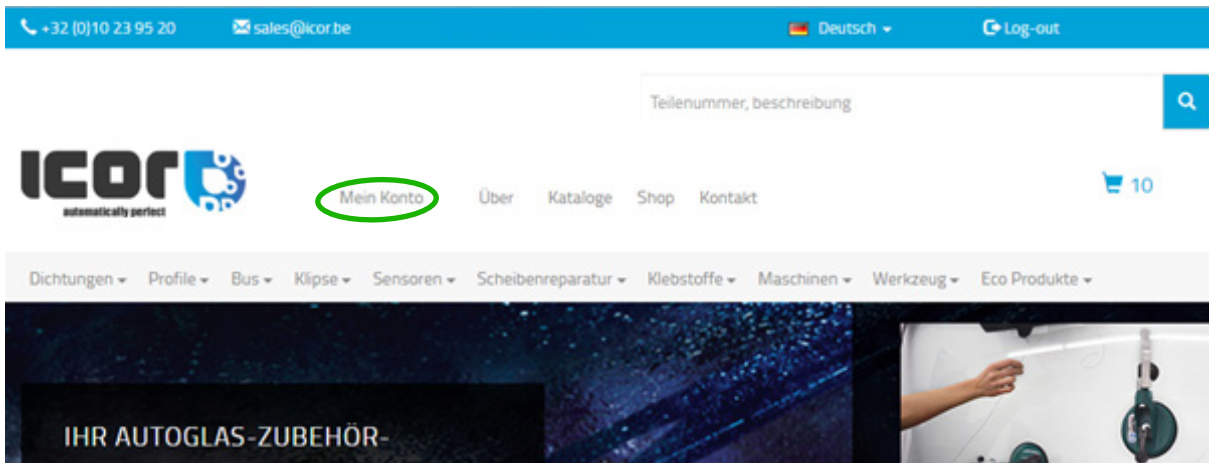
+32 (0)10 23 95 20 sales@icor.be Deutsch Log-out

Teilenummer, beschreibung

icor
automatically perfect

Mein Konto Über Kataloge Shop Kontakt

10

Dichtungen Profile Bus Klipse Sensoren Scheibenreparatur Klebstoffe Maschinen Werkzeug Eco Produkte

IHR AUTOGLAS-ZUBEHÖR-